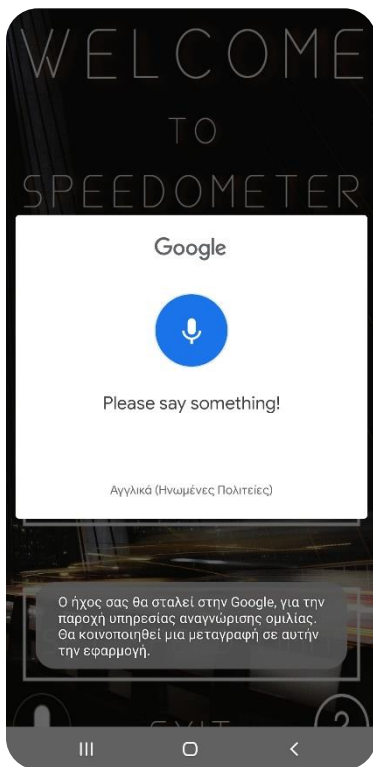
WELCOME

TO

SPEEDOMETER

Google

Please say something!

Αγγλικά (Ηνωμένες Πολιτείες)

Ο ήχος σας θα σταλεί στην Google, για την παροχή υπηρεσίας αναγνώρισης ομιλίας. Θα κοινοποιηθεί μια μεταγραφή σε αυτήν την εφαρμογή.

EXIT

?